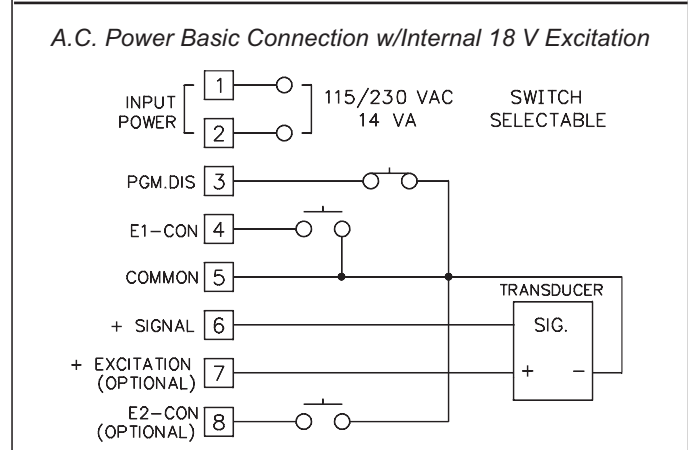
A.C. Power Basic Connection w/Internal 18 V Excitation

INPUT POWER

1

2

115/230 VAC 14 VA

SWITCH SELECTABLE

PGM.DIS

3

E1-CON

4

COMMON

5

+ SIGNAL

6

+ EXCITATION (OPTIONAL)

7

E2-CON (OPTIONAL)

8

TRANSDUCER

SIG.

+

−